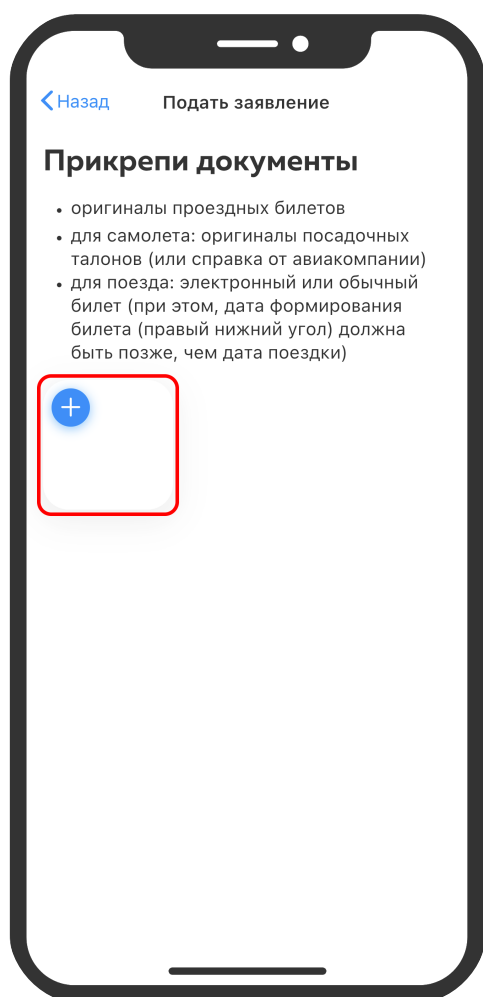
Назад

Подать заявление

Прикрепи документы

- оригиналы проездных билетов
- для самолета: оригиналы посадочных талонов (или справка от авиакомпании)
- для поезда: электронный или обычный билет (при этом, дата формирования билета (правый нижний угол) должна быть позже, чем дата поездки)

+